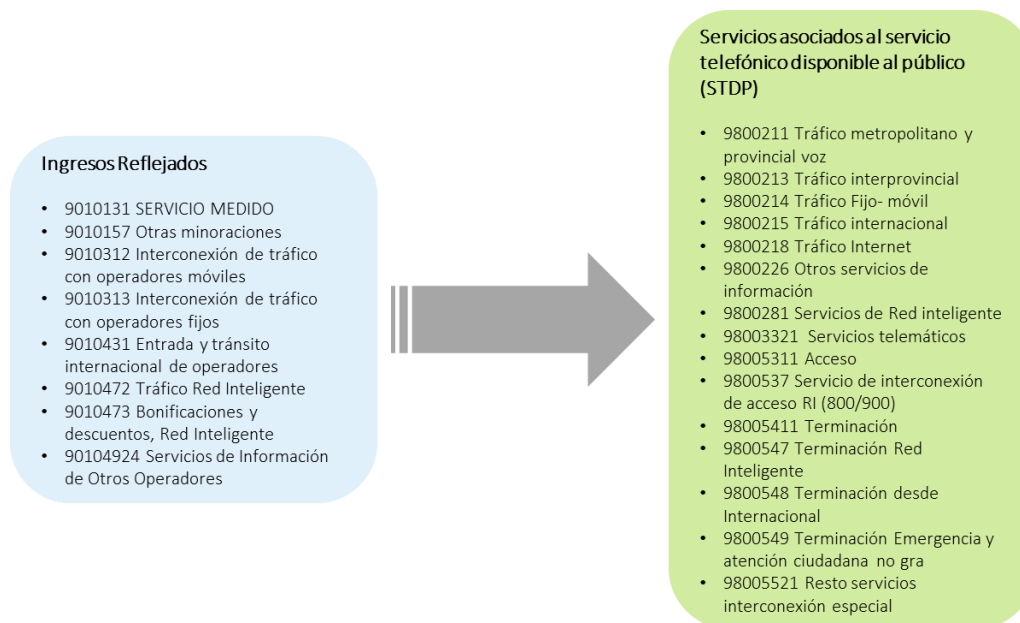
Ingresos Reflejados

- 9010131 SERVICIO MEDIDO
- 9010157 Otras minoraciones
- 9010312 Interconexión de tráfico con operadores móviles
- 9010313 Interconexión de tráfico con operadores fijos
- 9010431 Entrada y tránsito internacional de operadores
- 9010472 Tráfico Red Inteligente
- 9010473 Bonificaciones y descuentos, Red Inteligente
- 90104924 Servicios de Información de Otros Operadores

Servicios asociados al servicio telefónico disponible al público (STDP)

- 9800211 Tráfico metropolitano y provincial voz
- 9800213 Tráfico interprovincial
- 9800214 Tráfico Fijo- móvil
- 9800215 Tráfico internacional
- 9800218 Tráfico Internet
- 9800226 Otros servicios de información
- 9800281 Servicios de Red inteligente
- 98003321 Servicios telemáticos
- 98005311 Acceso
- 9800537 Servicio de interconexión de acceso RI (800/900)
- 98005411 Terminación
- 9800547 Terminación Red Inteligente
- 9800548 Terminación desde Internacional
- 9800549 Terminación Emergencia y atención ciudadana no gra
- 98005521 Resto servicios interconexión especial